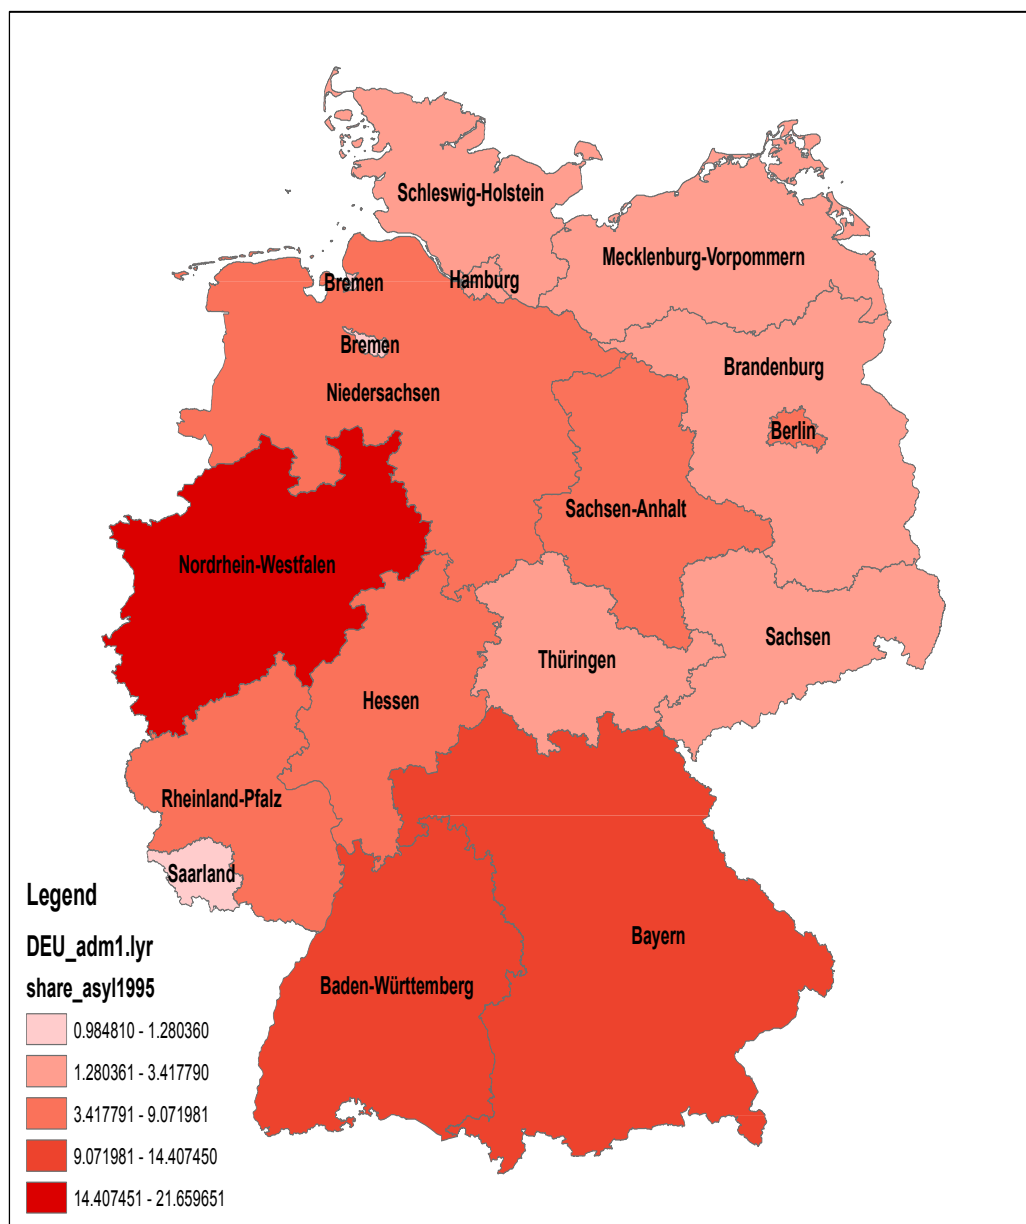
Schleswig-Holstein
Mecklenburg-Vorpommern
Bremen
Hamburg
Bremen
Niedersachsen
Brandenburg
Berlin
Sachsen-Anhalt
Nordrhein-Westfalen
Sachsen
Thüringen
Hessen
Rheinland-Pfalz
Saarland
Bayern
Baden-Württemberg

Legend
DEU_adm1.lyr
share_asyl1995
0.984810 - 1.280360
1.280361 - 3.417790
3.417791 - 9.071981
9.071981 - 14.407450
14.407451 - 21.659651